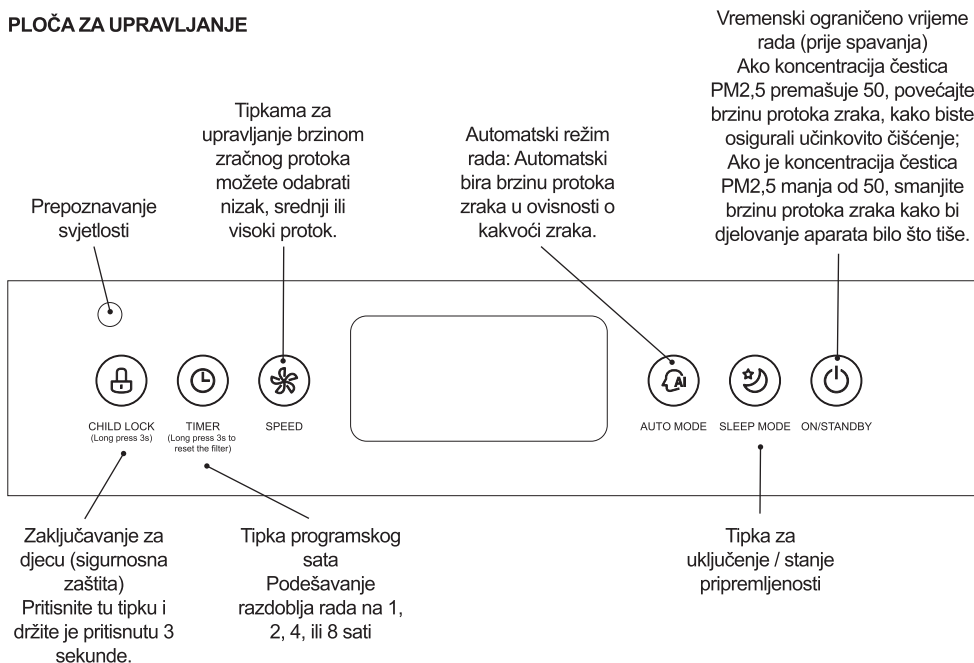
PLOČA ZA UPRAVLJANJE

Vremenski ograničeno vrijeme rada (prije spavanja)
Ako koncentracija čestica PM2,5 premašuje 50, povećajte brzinu protoka zraka, kako biste osigurali učinkovito čišćenje;
Ako je koncentracija čestica PM2,5 manja od 50, smanjite brzinu protoka zraka kako bi djelovanje aparata bilo što tiše.

Tipkama za upravljanje brzinom zračnog protoka možete odabrati nizak, srednji ili visoki protok.

Automatski režim rada: Automatski bira brzinu protoka zraka u ovisnosti o kakvoći zraka.

Prepoznavanje svjetlosti

AI

CHILD LOCK
(Long press 3s)

TIMER
(Long press 3s to reset the filter)

SPEED

AUTO MODE

SLEEP MODE

ON/STANDBY

Zaključavanje za djecu (sigurnosna zaštita)
Pritisnite tu tipku i držite je pritisnutu 3 sekunde.

Tipka programskog sata
Podešavanje razdoblja rada na 1, 2, 4, ili 8 sati

Tipka za uključenje / stanje pripremljenosti